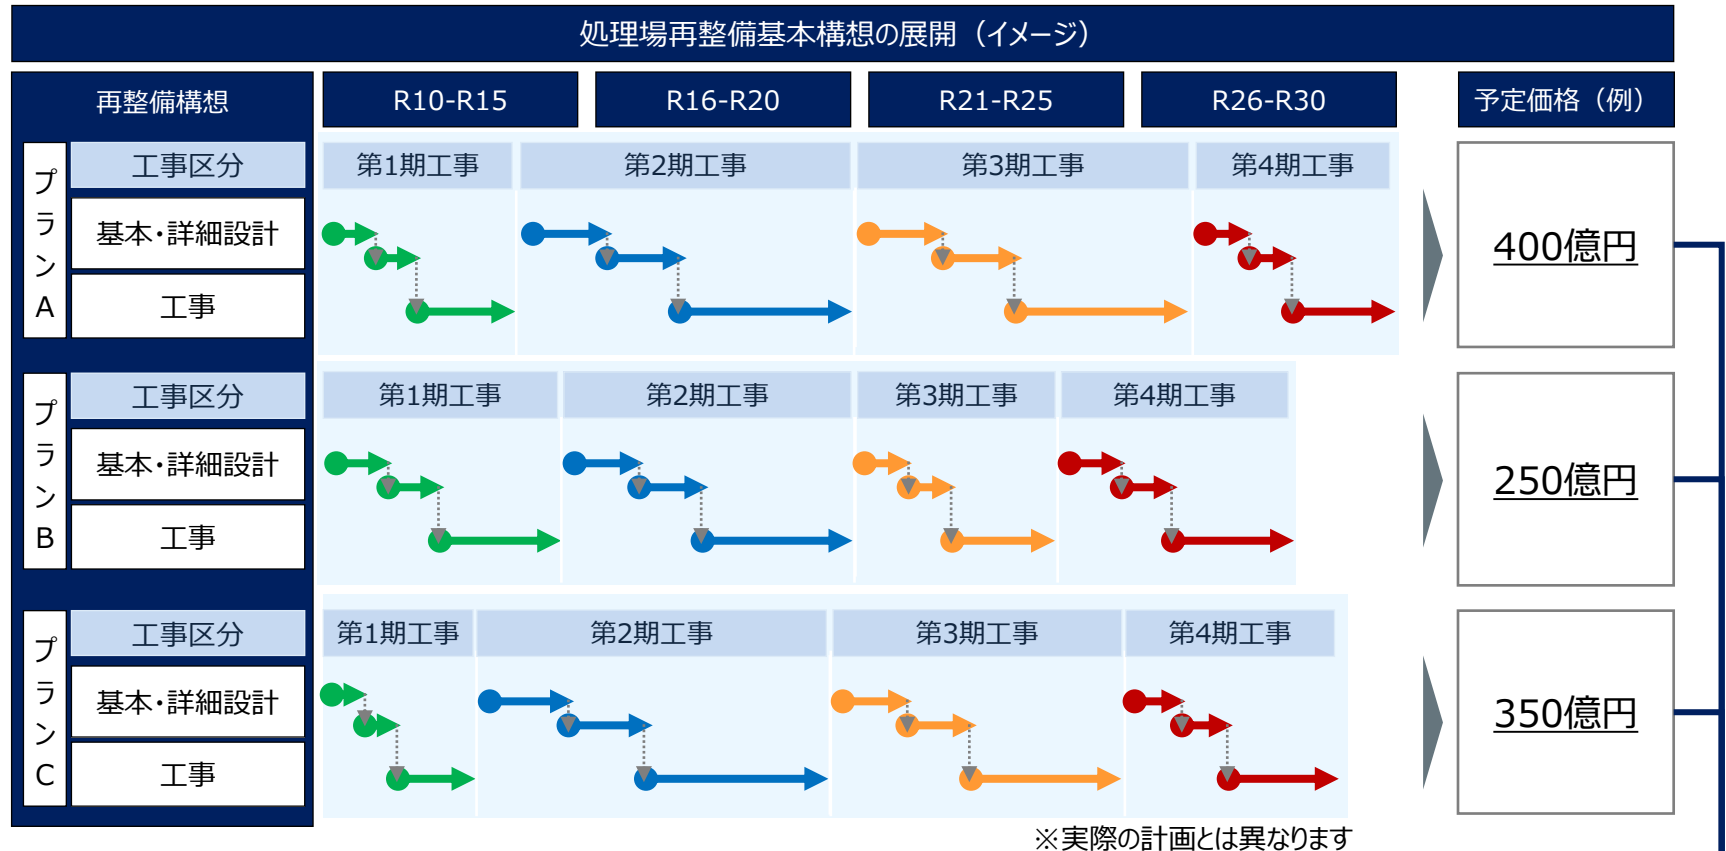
処理場再整備基本構想の展開（イメージ）

再整備構想

R10-R15　R16-R20　R21-R25　R26-R30

予定価格（例）

プランA

工事区分　第1期工事　第2期工事　第3期工事　第4期工事

基本・詳細設計

工事

400億円

プランB

工事区分　第1期工事　第2期工事　第3期工事　第4期工事

基本・詳細設計

工事

250億円

プランC

工事区分　第1期工事　第2期工事　第3期工事　第4期工事

基本・詳細設計

工事

350億円

※実際の計画とは異なります